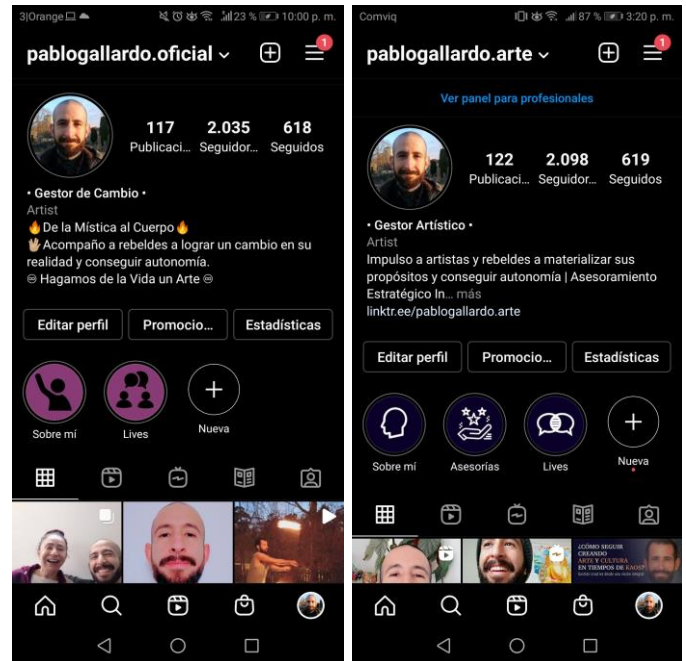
3|Orange 23 % 10:00 p. m.

pablogallardo.oficial

1

117 Publicaci...
2.035 Seguidor...
618 Seguidos

• Gestor de Cambio •
Artist
🔥De la Mística al Cuerpo🔥
🖖Acompaño a rebeldes a lograr un cambio en su realidad y conseguir autonomía.
♾ Hagamos de la Vida un Arte ♾

Editar perfil | Promocio... | Estadísticas

Sobre mí | Lives | Nueva

Comviq 87 % 3:20 p. m.

pablogallardo.arte

1

Ver panel para profesionales

122 Publicaci...
2.098 Seguidor...
619 Seguidos

• Gestor Artístico •
Artist
Impulso a artistas y rebeldes a materializar sus propósitos y conseguir autonomía | Asesoramiento Estratégico In... más
linktr.ee/pablogallardo.arte

Editar perfil | Promocio... | Estadísticas

Sobre mí | Asesorías | Lives | Nueva

¿CÓMO SEGUIR CREANDO ARTE Y CULTURA EN TIEMPOS DE KAOS?